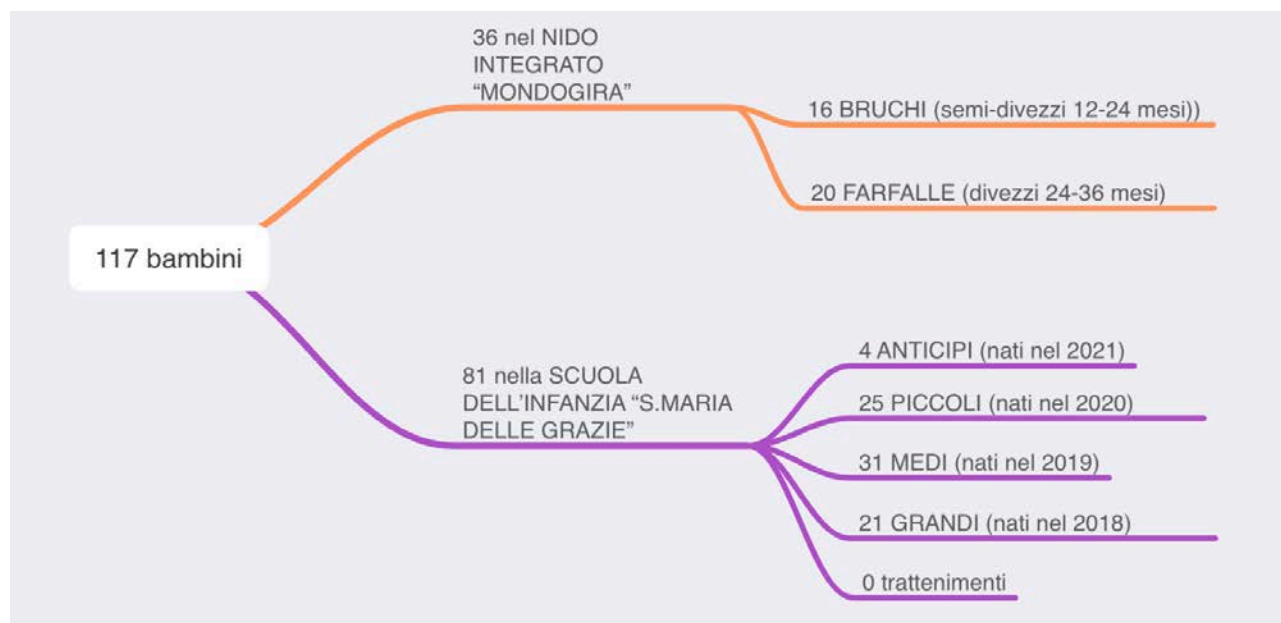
117 bambini

36 nel NIDO INTEGRATO “MONDOGIRA”

16 BRUCHI (semi-divezzi 12-24 mesi))

20 FARFALLE (divezzi 24-36 mesi)

81 nella SCUOLA DELL’INFANZIA “S.MARIA DELLE GRAZIE”

4 ANTICIPI (nati nel 2021)

25 PICCOLI (nati nel 2020)

31 MEDI (nati nel 2019)

21 GRANDI (nati nel 2018)

0 trattenimenti